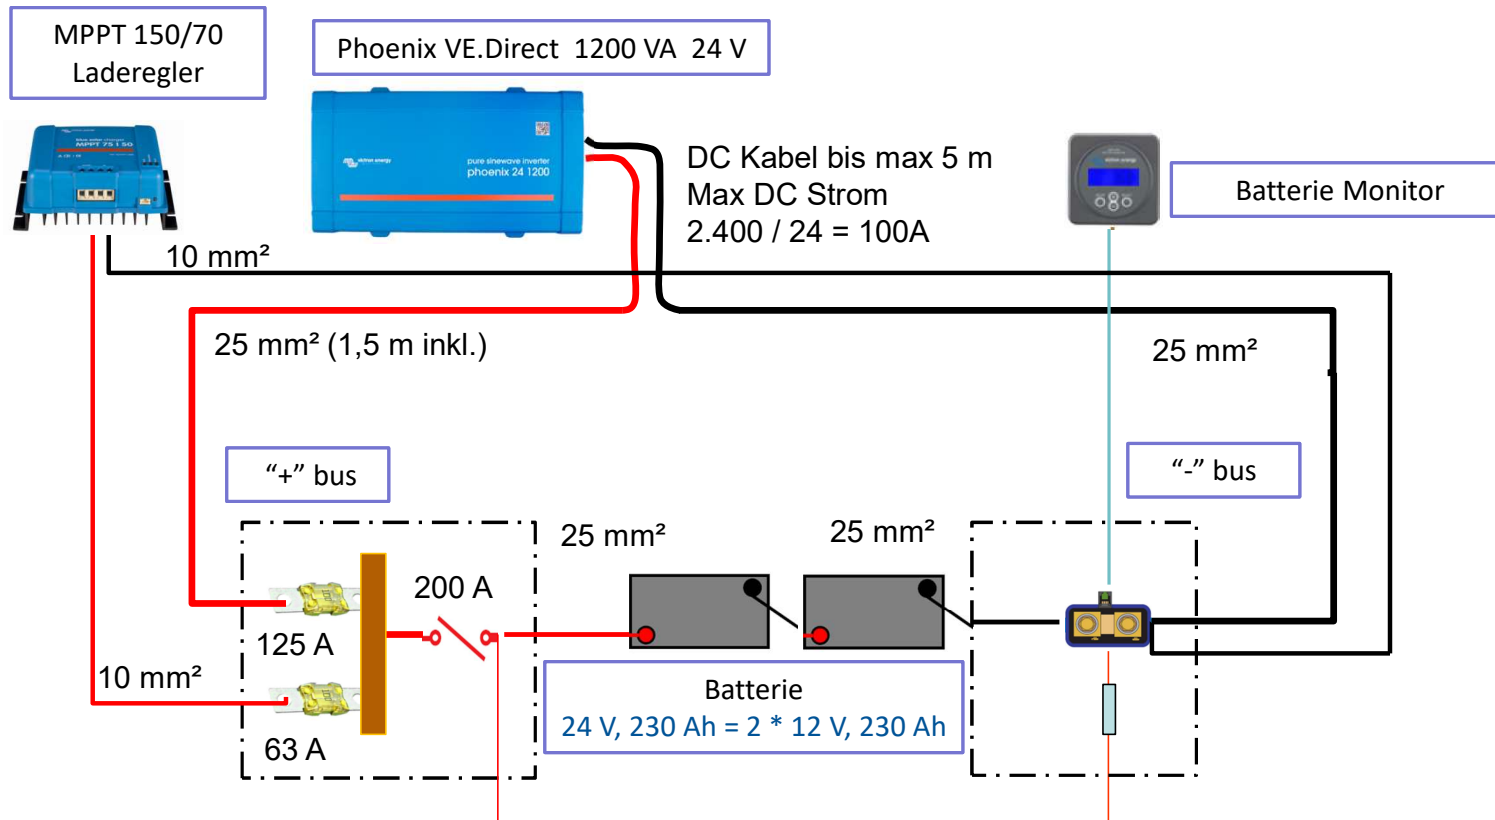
MPPT 150/70 Laderegler

Phoenix VE.Direct 1200 VA 24 V

DC Kabel bis max 5 m
Max DC Strom
2.400 / 24 = 100A

Batterie Monitor

10 mm²

25 mm² (1,5 m inkl.)

25 mm²

“+” bus

“-” bus

25 mm²

25 mm²

200 A

125 A

10 mm²

63 A

Batterie
24 V, 230 Ah = 2 * 12 V, 230 Ah